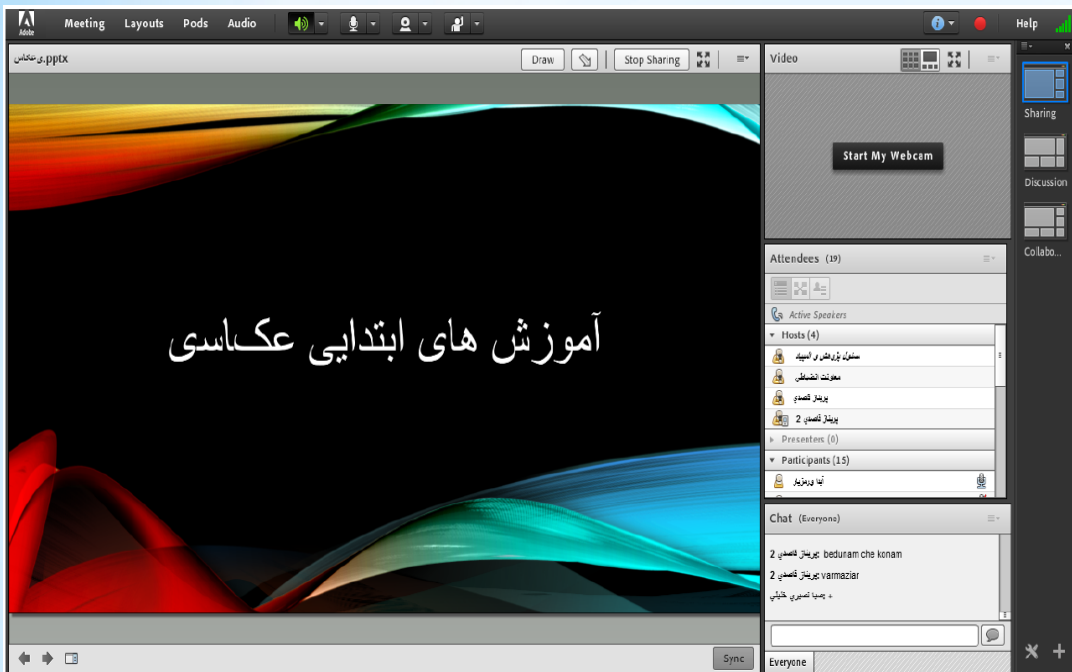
Adobe Meeting Layouts Pods Audio Help

عکاسی.pptx

Draw Stop Sharing

آموزش های ابتدایی عکاسی

Sync

Video

Start My Webcam

Attendees (19)

Active Speakers

Hosts (4)

مسئول پژوهش و آموزش

معاونت انضباطی

پریناز قاصدی

پریناز قاصدی 2

Presenters (0)

Participants (15)

آیدا ورمزیار

Chat (Everyone)

پریناز قاصدی 2: bedunam che konam

پریناز قاصدی 2: varmaziar

صبا نصیری: خیلی +

Everyone

Sharing

Discussion

Collabo...